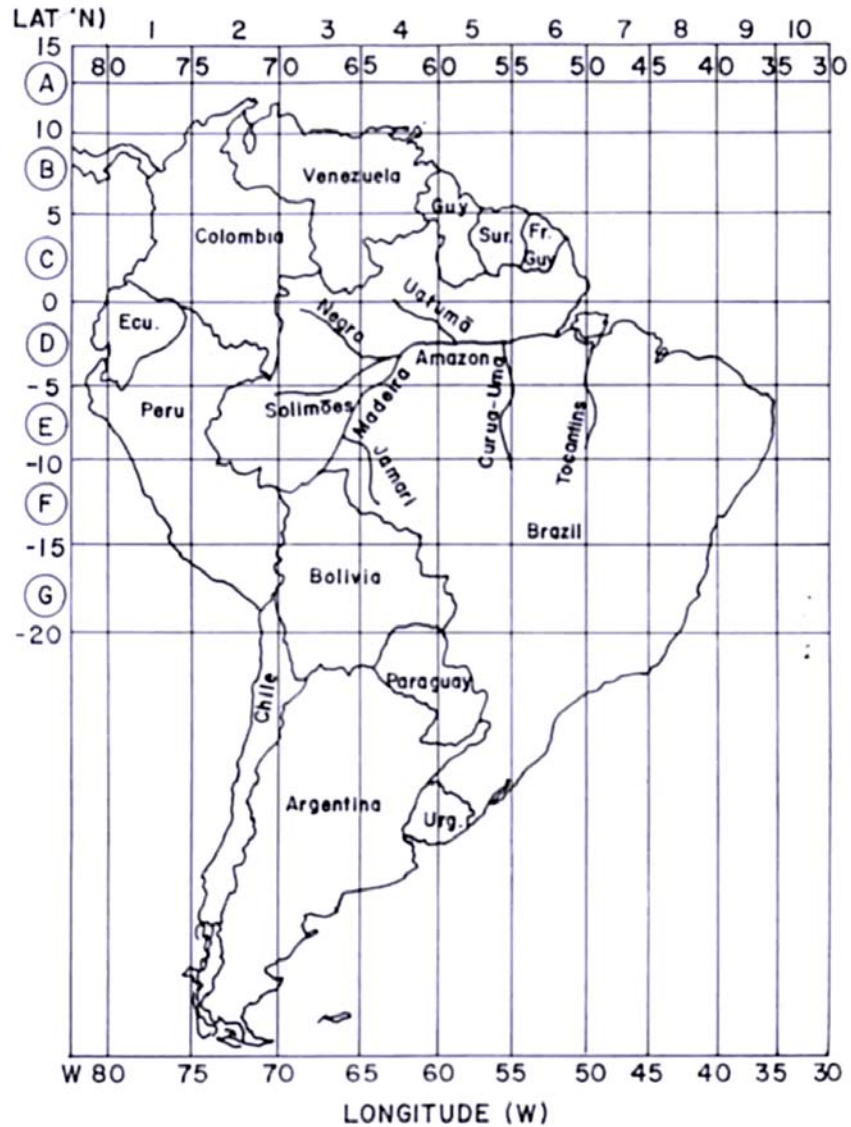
LAT (°N)
1 2 3 4 5 6 7 8 9 10
15
80 75 70 65 60 55 50 45 40 35 30
A
10
B
5
C
0
D
-5
E
-10
F
-15
G
-20

Venezuela
Guy
Sur.
Fr. Guy
Colombia
Uatumã
Negro
Ecu.
Amazona
Peru
Solimões
Madeira
Jamari
Curua-Uma
Tocantins
Brazil
Bolivia
Paraguay
Chile
Argentina
Urg.

W 80 75 70 65 60 55 50 45 40 35 30
LONGITUDE (W)